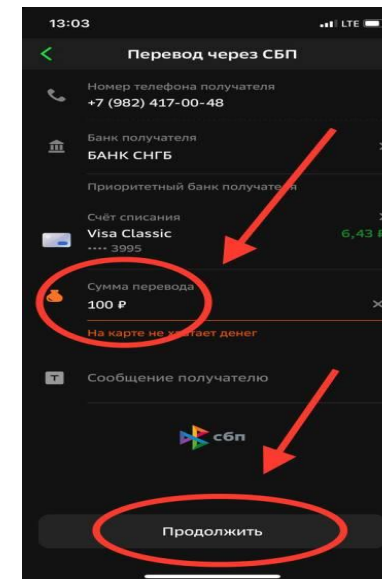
13:03
LTE

<
Перевод через СБП

Номер телефона получателя
+7 (982) 417-00-48

Банк получателя
БАНК СНГБ

Приоритетный банк получателя

Счёт списания
Visa Classic
···· 3995
6,43 ₽

Сумма перевода
100 ₽
×
На карте не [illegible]тает денег

Сообщение получателю

сбп

Продолжить